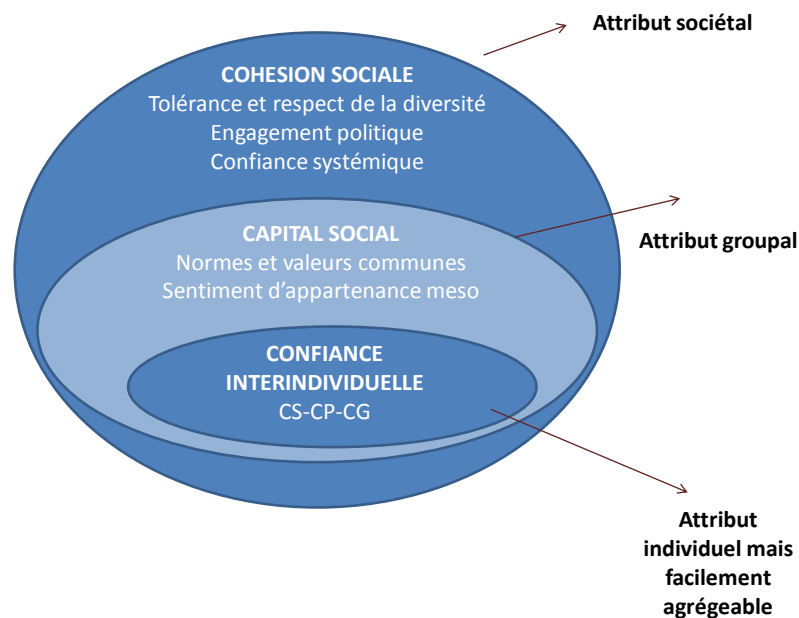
Attribut sociétal

COHESION SOCIALE
Tolérance et respect de la diversité
Engagement politique
Confiance systémique

Attribut groupal

CAPITAL SOCIAL
Normes et valeurs communes
Sentiment d'appartenance meso

CONFIANCE INTERINDIVIDUELLE
CS-CP-CG

Attribut individuel mais facilement agrégeable